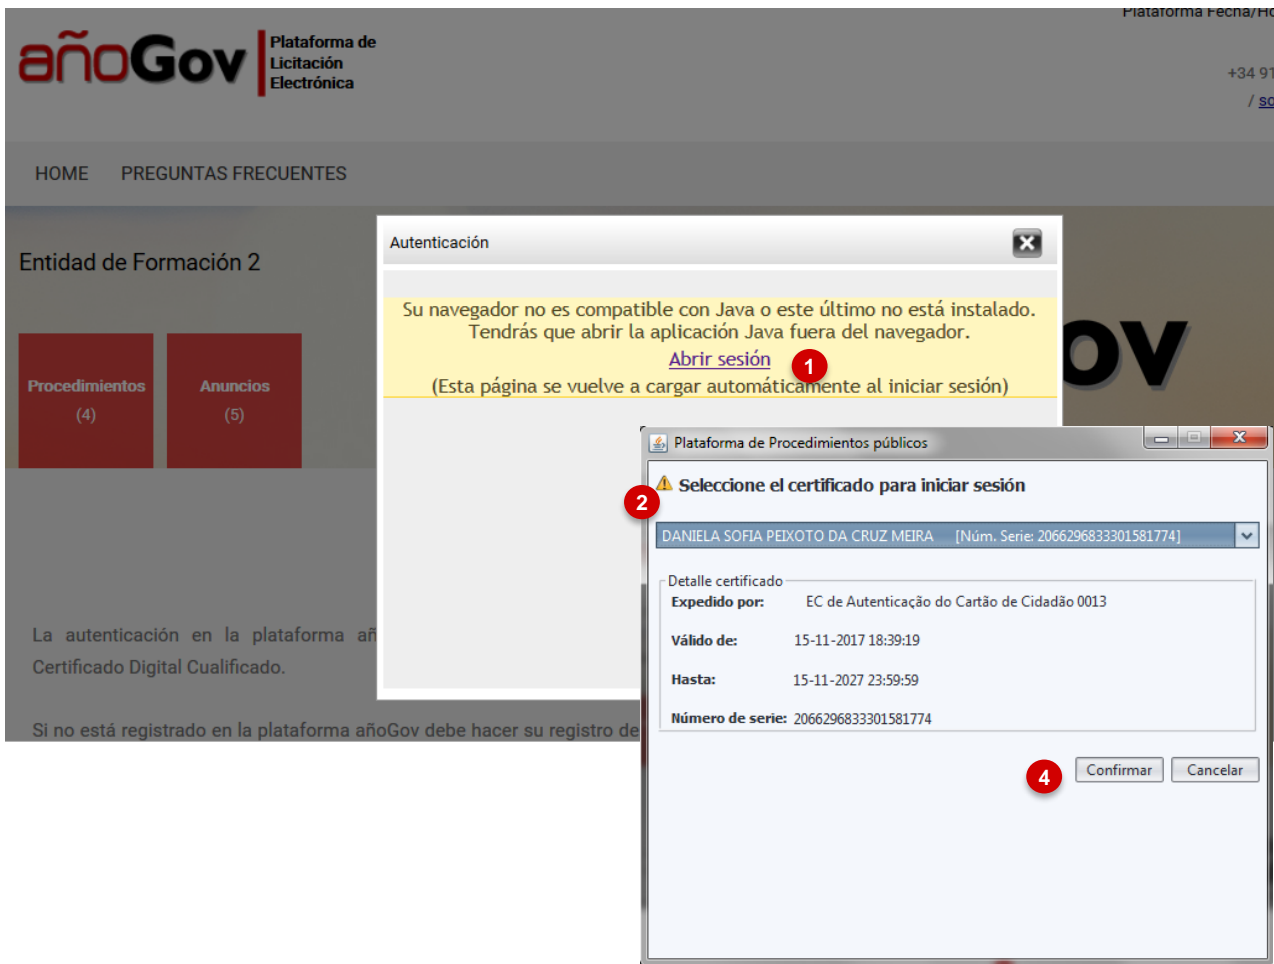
añoGov Plataforma de Licitación Electrónica

Plataforma Fecha/Ho

+34 91

/ so

HOME PREGUNTAS FRECUENTES

Entidad de Formación 2

Procedimientos (4)

Anuncios (5)

La autenticación en la plataforma añ Certificado Digital Cualificado.

Si no está registrado en la plataforma añoGov debe hacer su registro de

Autenticación

Su navegador no es compatible con Java o este último no está instalado. Tendrás que abrir la aplicación Java fuera del navegador.

Abrir sesión

1

(Esta página se vuelve a cargar automáticamente al iniciar sesión)

ov

Plataforma de Procedimientos públicos

Seleccione el certificado para iniciar sesión

2

DANIELA SOFIA PEIXOTO DA CRUZ MEIRA [Núm. Serie: 2066296833301581774]

Detalle certificado

Expedido por: EC de Autenticação do Cartão de Cidadão 0013

Válido de: 15-11-2017 18:39:19

Hasta: 15-11-2027 23:59:59

Número de serie: 2066296833301581774

4

Confirmar

Cancelar